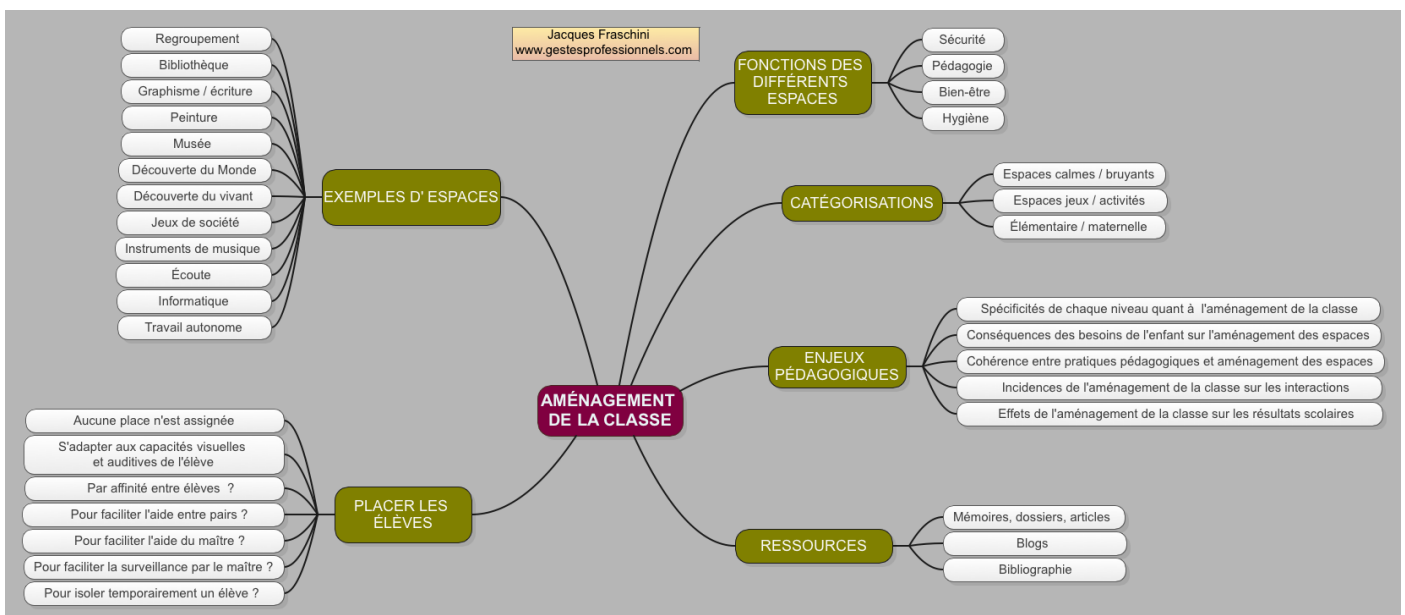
Jacques Fraschini
www.gestesprofessionnels.com

AMÉNAGEMENT DE LA CLASSE

EXEMPLES D' ESPACES

Regroupement
Bibliothèque
Graphisme / écriture
Peinture
Musée
Découverte du Monde
Découverte du vivant
Jeux de société
Instruments de musique
Écoute
Informatique
Travail autonome

FONCTIONS DES DIFFÉRENTS ESPACES

Sécurité
Pédagogie
Bien-être
Hygiène

CATÉGORISATIONS

Espaces calmes / bruyants
Espaces jeux / activités
Élémentaire / maternelle

ENJEUX PÉDAGOGIQUES

Spécificités de chaque niveau quant à l'aménagement de la classe
Conséquences des besoins de l'enfant sur l'aménagement des espaces
Cohérence entre pratiques pédagogiques et aménagement des espaces
Incidences de l'aménagement de la classe sur les interactions
Effets de l'aménagement de la classe sur les résultats scolaires

PLACER LES ÉLÈVES

Aucune place n'est assignée
S'adapter aux capacités visuelles et auditives de l'élève
Par affinité entre élèves ?
Pour faciliter l'aide entre pairs ?
Pour faciliter l'aide du maître ?
Pour faciliter la surveillance par le maître ?
Pour isoler temporairement un élève ?

RESSOURCES

Mémoires, dossiers, articles
Blogs
Bibliographie